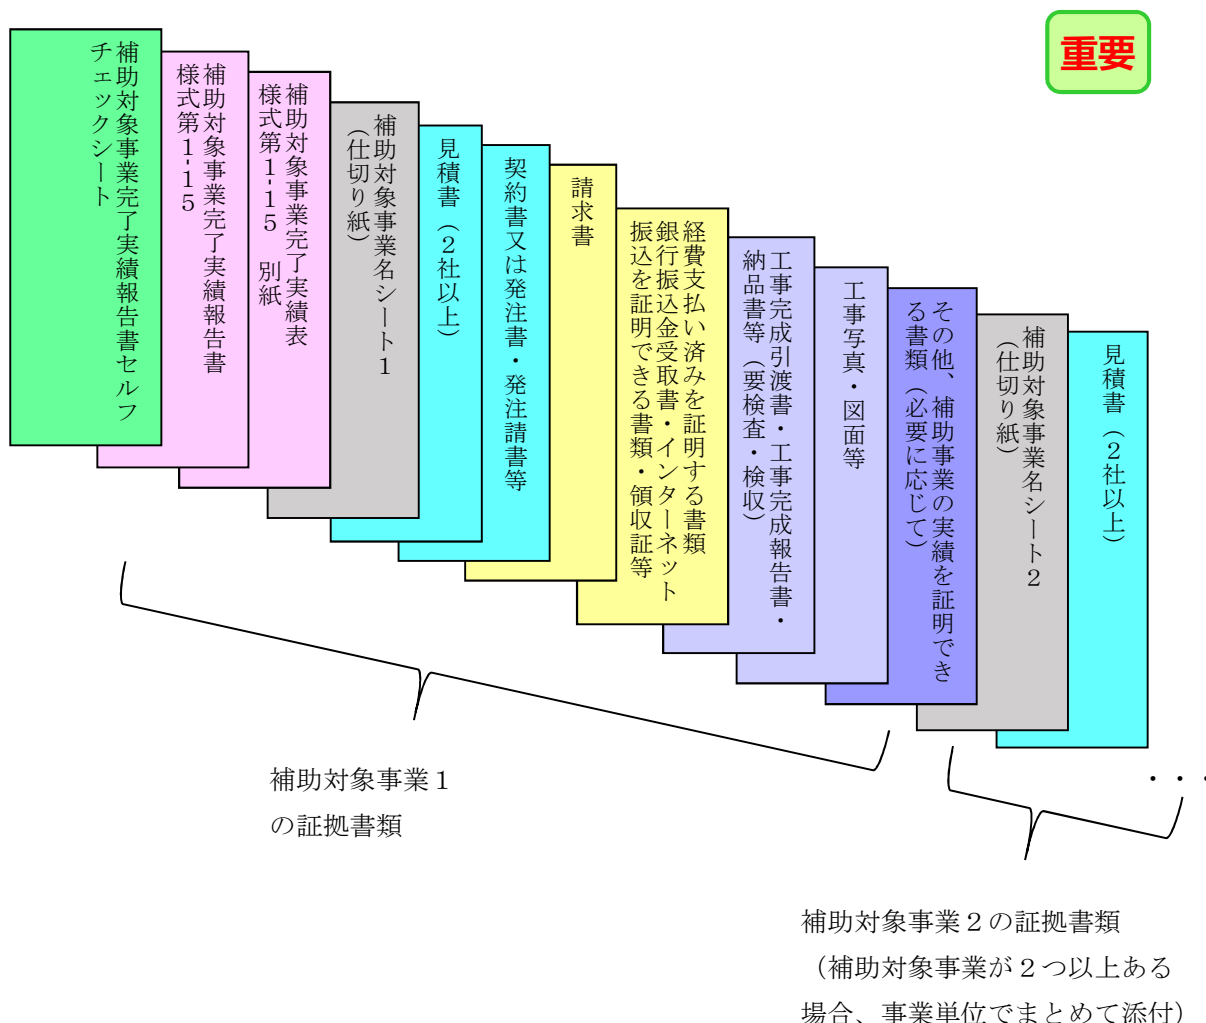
重要

補助対象事業完了実績報告書セルフチェックシート

補助対象事業完了実績報告書 様式第1-15

補助対象事業完了実績表 様式第1-15 別紙

補助対象事業名シート1（仕切り紙）

見積書（2社以上）

契約書又は発注書・発注請書等

請求書

経費支払い済みを証明する書類 銀行振込金受取書・インターネット振込を証明できる書類・領収証等

工事完成引渡書・工事完成報告書・納品書等（要検査・検収）

工事写真・図面等

その他、補助事業の実績を証明できる書類（必要に応じて）

補助対象事業名シート2（仕切り紙）

見積書（2社以上）

・・・

補助対象事業1の証拠書類

補助対象事業2の証拠書類（補助対象事業が2つ以上ある場合、事業単位でまとめて添付）